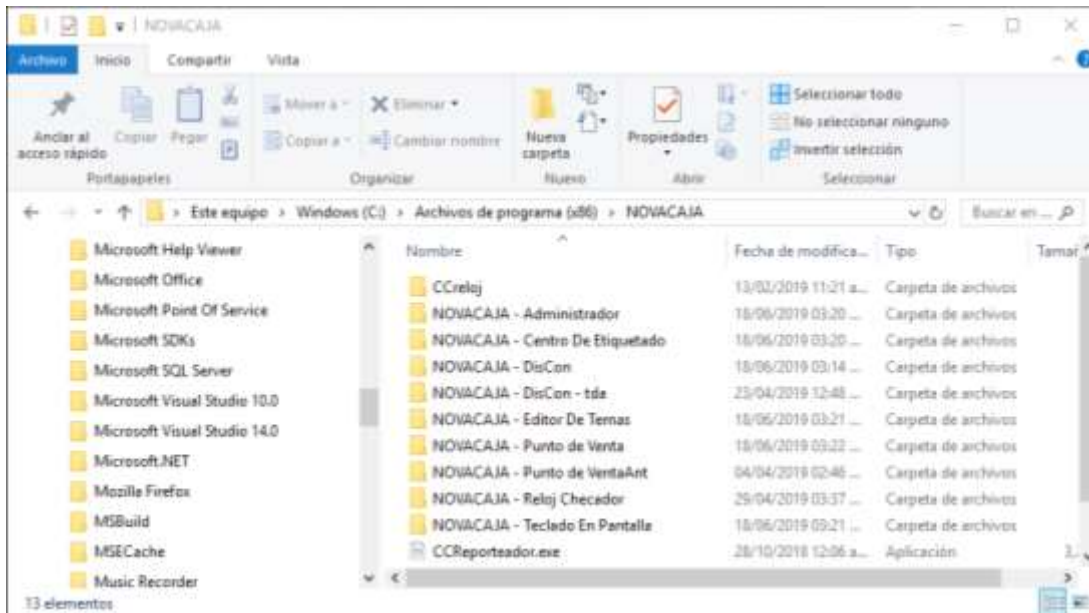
NOVACAJA

Archivo Inicio Compartir Vista

Anclar al acceso rápido Copiar Pegar
Portapapeles

Mover a Copiar a Eliminar Cambiar nombre
Organizar

Nueva carpeta
Nuevo

Propiedades
Abrir

Seleccionar todo
No seleccionar ninguno
Invertir selección
Seleccionar

Este equipo > Windows (C:) > Archivos de programa (x86) > NOVACAJA

Buscar en ...

Microsoft Help Viewer
Microsoft Office
Microsoft Point Of Service
Microsoft SDKs
Microsoft SQL Server
Microsoft Visual Studio 10.0
Microsoft Visual Studio 14.0
Microsoft.NET
Mozilla Firefox
MSBuild
MSECache
Music Recorder

| Nombre | Fecha de modifica... | Tipo | Tamañ |
|---|---|---|---|
| CCreloj | 13/02/2019 11:21 a... | Carpeta de archivos | |
| NOVACAJA - Administrador | 18/06/2019 03:20 ... | Carpeta de archivos | |
| NOVACAJA - Centro De Etiquetado | 18/06/2019 03:20 ... | Carpeta de archivos | |
| NOVACAJA - DisCon | 18/06/2019 03:14 ... | Carpeta de archivos | |
| NOVACAJA - DisCon - tda | 23/04/2019 12:48 ... | Carpeta de archivos | |
| NOVACAJA - Editor De Temas | 18/06/2019 03:21 ... | Carpeta de archivos | |
| NOVACAJA - Punto de Venta | 18/06/2019 03:22 ... | Carpeta de archivos | |
| NOVACAJA - Punto de VentaAnt | 04/04/2019 02:46 ... | Carpeta de archivos | |
| NOVACAJA - Reloj Checador | 29/04/2019 03:37 ... | Carpeta de archivos | |
| NOVACAJA - Teclado En Pantalla | 18/06/2019 03:21 ... | Carpeta de archivos | |
| CCReporteador.exe | 28/10/2018 12:06 a... | Aplicación | 1. |

13 elementos